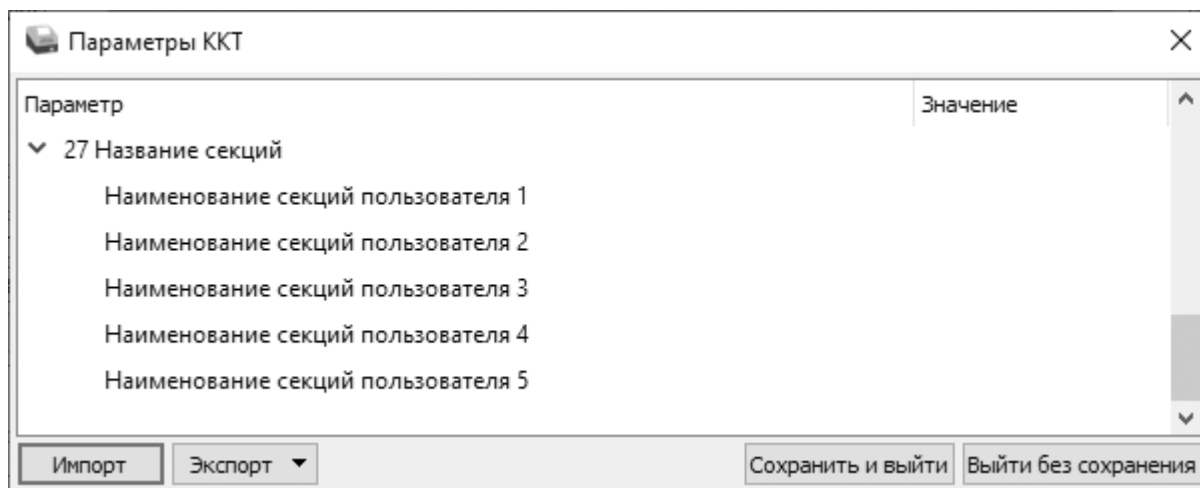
Параметры ККТ

| Параметр | Значение |
|---|---|
| 27 Название секций | |
| Наименование секций пользователя 1 | |
| Наименование секций пользователя 2 | |
| Наименование секций пользователя 3 | |
| Наименование секций пользователя 4 | |
| Наименование секций пользователя 5 | |

Импорт Экспорт Сохранить и выйти Выйти без сохранения